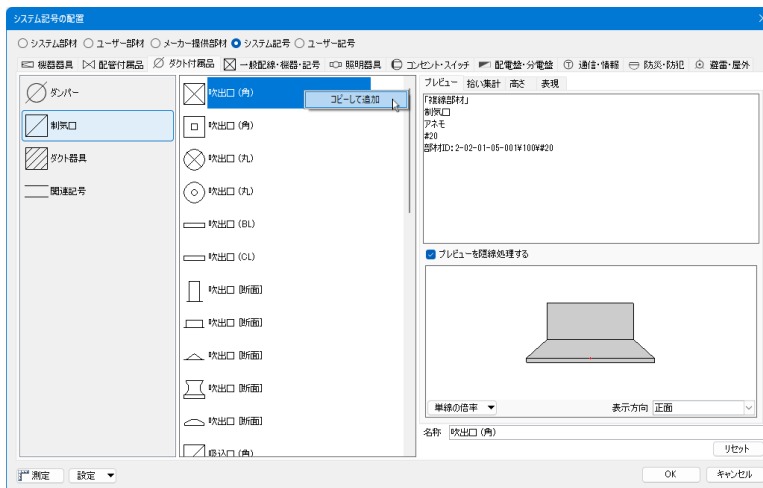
システム記号の配置

○ システム部材 ○ ユーザー部材 ○ メーカー提供部材 ● システム記号 ○ ユーザー記号

機器器具 配管付属品 ダクト付属品 一般配線・機器・記号 照明器具 コンセント・スイッチ 配電盤・分電盤 通信・情報 防災・防犯 避雷・屋外

ダンパー
制気口
ダクト器具
関連記号

吹出口 (角)
コピーして追加
吹出口 (角)
吹出口 (丸)
吹出口 (丸)
吹出口 (BL)
吹出口 (CL)
吹出口 [断面]
吹出口 [断面]
吹出口 [断面]
吹出口 [断面]
吹出口 [断面]
吸込口 (角)

プレビュー 拾い集計 高さ 表現

「線線部材」
制気口
アネモ
#20
部材ID:2-02-01-05-001¥100¥#20

プレビューを隠線処理する

単線の倍率
表示方向 正面

名称 吹出口 (角)

リセット

測定 設定

OK キャンセル